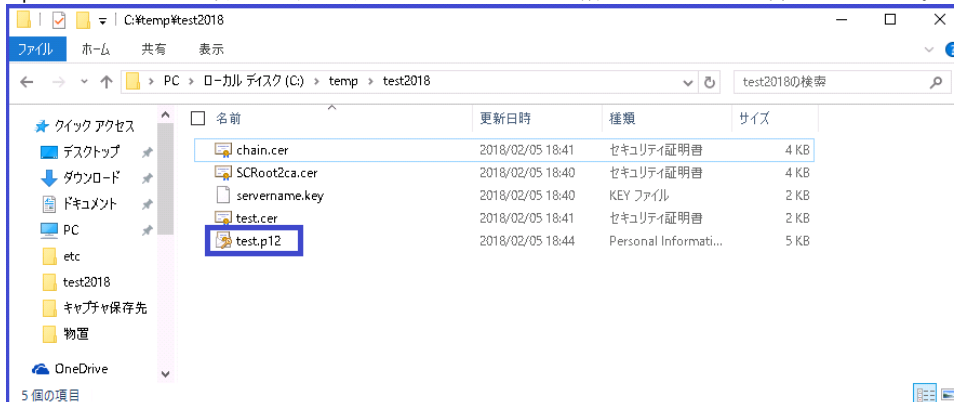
C:¥temp¥test2018

ファイル ホーム 共有 表示

PC > ローカル ディスク (C:) > temp > test2018

test2018の検索

クイック アクセス
デスクトップ
ダウンロード
ドキュメント
PC
etc
test2018
キャプチャ保存先
物置
OneDrive

| 名前 | 更新日時 | 種類 | サイズ |
|---|---|---|---|
| chain.cer | 2018/02/05 18:41 | セキュリティ証明書 | 4 KB |
| SCRoot2ca.cer | 2018/02/05 18:40 | セキュリティ証明書 | 4 KB |
| servername.key | 2018/02/05 18:40 | KEY ファイル | 2 KB |
| test.cer | 2018/02/05 18:41 | セキュリティ証明書 | 2 KB |
| test.p12 | 2018/02/05 18:44 | Personal Informati... | 5 KB |

5 個の項目